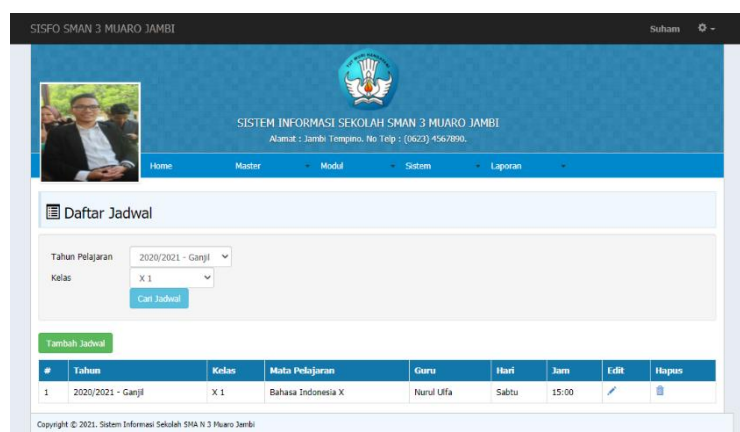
SISFO SMAN 3 MUARO JAMBI

Suham

SISTEM INFORMASI SEKOLAH SMAN 3 MUARO JAMBI
Alamat : Jambi Tempino. No Telp : (0623) 4567890.

Home Master Modul Sistem Laporan

Daftar Jadwal

Tahun Pelajaran 2020/2021 - Ganjil
Kelas X 1
Cari Jadwal

Tambah Jadwal

| # | Tahun | Kelas | Mata Pelajaran | Guru | Hari | Jam | Edit | Hapus |
|---|---|---|---|---|---|---|---|---|
| 1 | 2020/2021 - Ganjil | X 1 | Bahasa Indonesia X | Nurul Ulfa | Sabtu | 15:00 | | |

Copyright © 2021. Sistem Informasi Sekolah SMA N 3 Muaro Jambi